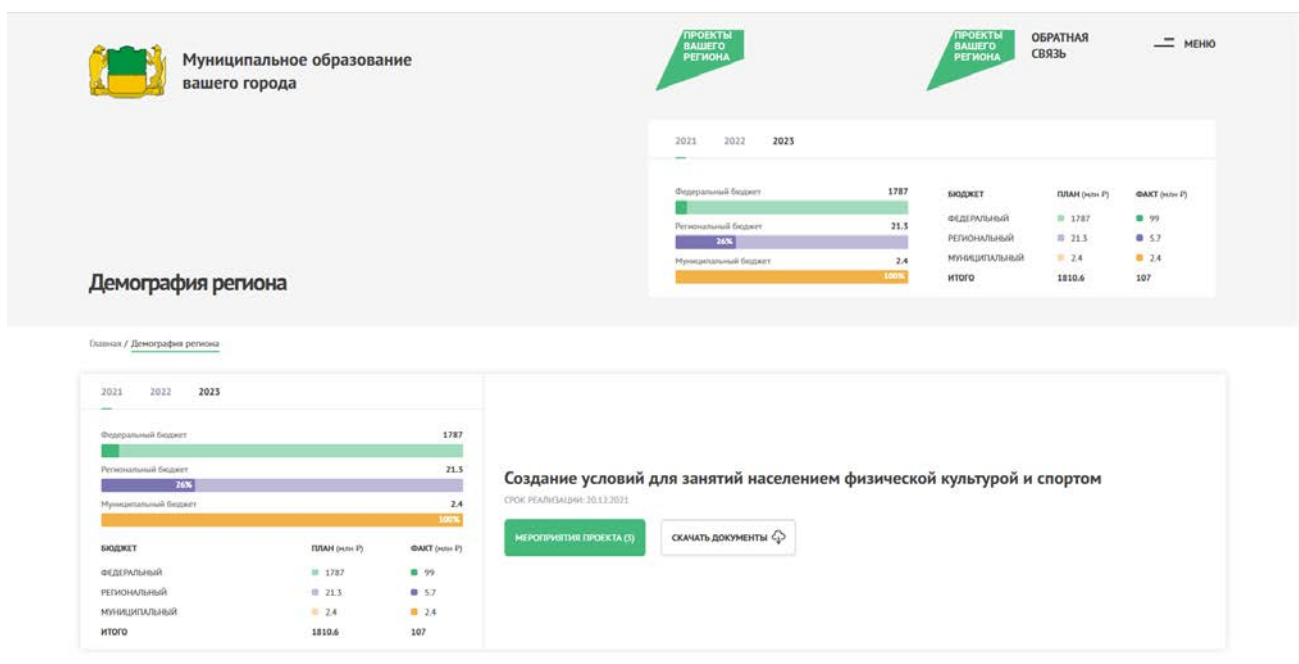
Муниципальное образование вашего города

ПРОЕКТЫ ВАШЕГО РЕГИОНА

ПРОЕКТЫ ВАШЕГО РЕГИОНА

ОБРАТНАЯ СВЯЗЬ

МЕНЮ

2021 2022 2023

Федеральный бюджет 1787

Региональный бюджет 21.5

26%

Муниципальный бюджет 2.4

100%

| БЮДЖЕТ | ПЛАН (млн ₽) | ФАКТ (млн ₽) |
|---|---|---|
| ФЕДЕРАЛЬНЫЙ | 1787 | 99 |
| РЕГИОНАЛЬНЫЙ | 21.5 | 5.7 |
| МУНИЦИПАЛЬНЫЙ | 2.4 | 2.4 |
| ИТОГО | 1810.6 | 107 |

Демография региона

Главная / Демография региона

2021 2022 2023

Федеральный бюджет 1787

Региональный бюджет 21.5

26%

Муниципальный бюджет 2.4

100%

| БЮДЖЕТ | ПЛАН (млн ₽) | ФАКТ (млн ₽) |
|---|---|---|
| ФЕДЕРАЛЬНЫЙ | 1787 | 99 |
| РЕГИОНАЛЬНЫЙ | 21.5 | 5.7 |
| МУНИЦИПАЛЬНЫЙ | 2.4 | 2.4 |
| ИТОГО | 1810.6 | 107 |

Создание условий для занятий населением физической культурой и спортом

СРОК РЕАЛИЗАЦИИ: 20.12.2021

МЕРОПРИЯТИЯ ПРОЕКТА (3)

СКАЧАТЬ ДОКУМЕНТЫ